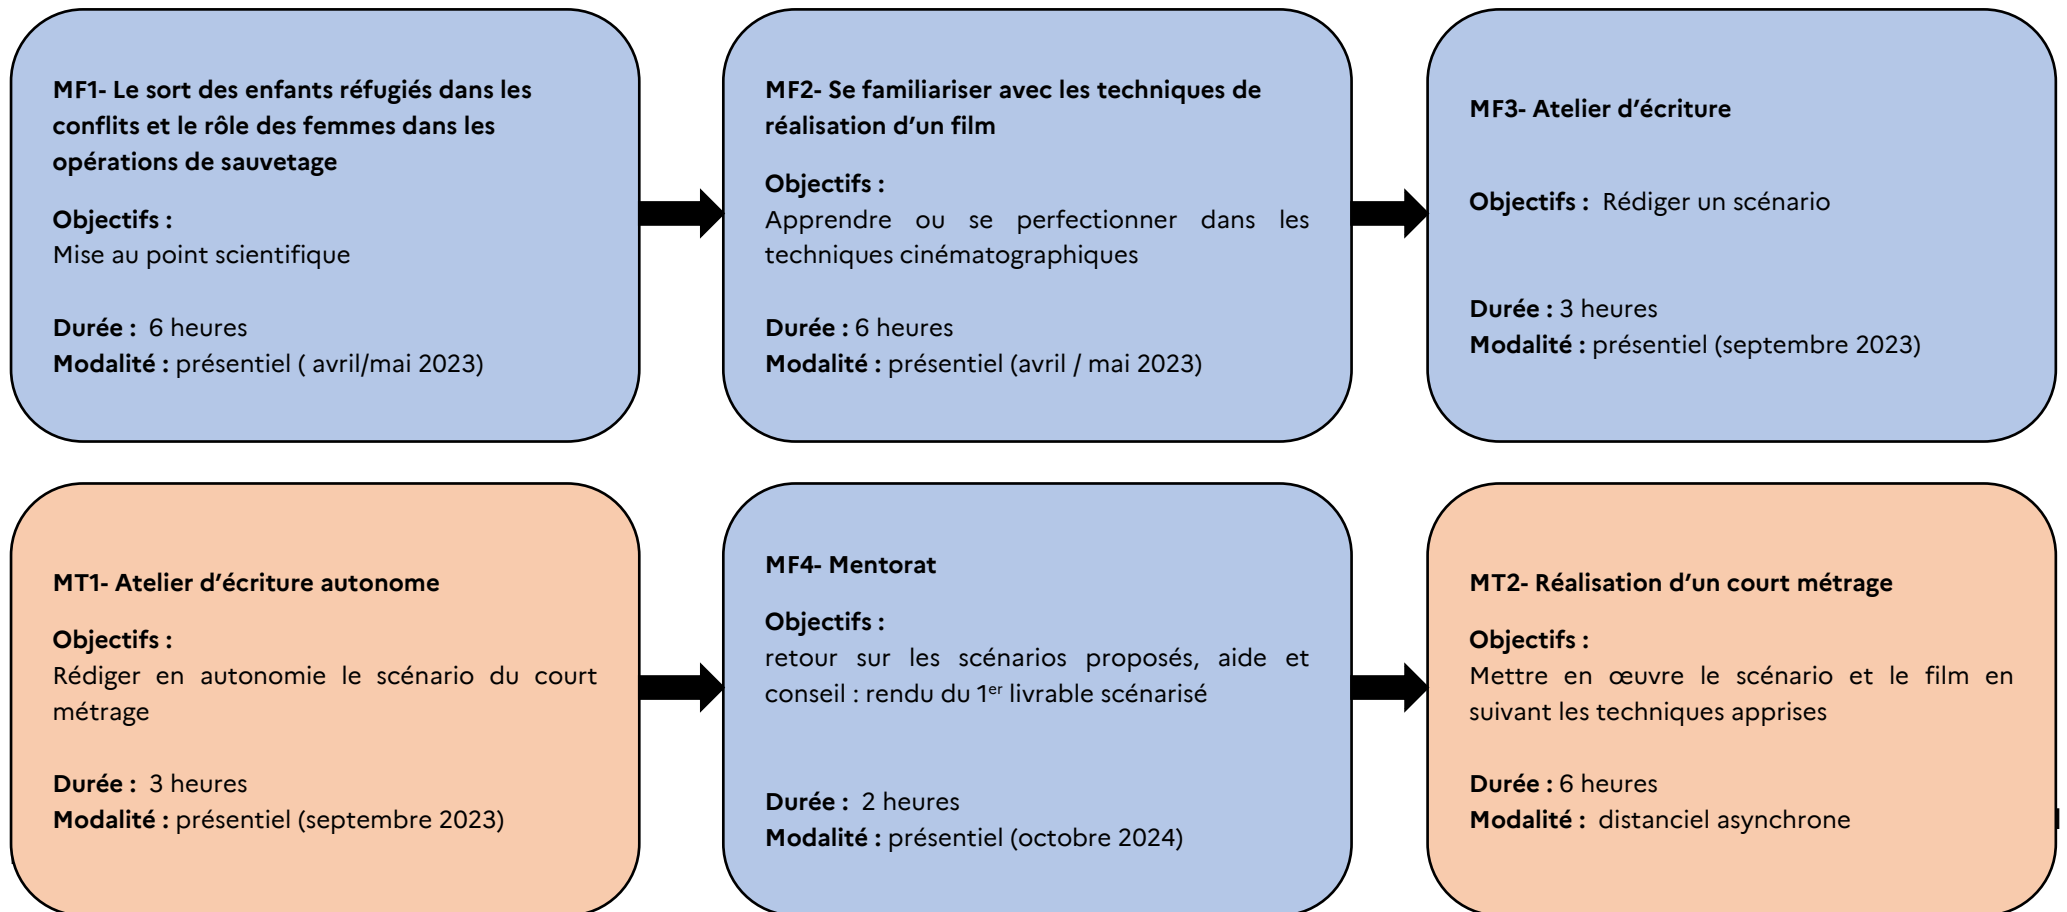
MF1- Le sort des enfants réfugiés dans les conflits et le rôle des femmes dans les opérations de sauvetage

Objectifs :
Mise au point scientifique

Durée : 6 heures
Modalité : présentiel ( avril/mai 2023)

MF2- Se familiariser avec les techniques de réalisation d'un film

Objectifs :
Apprendre ou se perfectionner dans les techniques cinématographiques

Durée : 6 heures
Modalité : présentiel (avril / mai 2023)

MF3- Atelier d'écriture

Objectifs : Rédiger un scénario

Durée : 3 heures
Modalité : présentiel (septembre 2023)

MT1- Atelier d'écriture autonome

Objectifs :
Rédiger en autonomie le scénario du court métrage

Durée : 3 heures
Modalité : présentiel (septembre 2023)

MF4- Mentorat

Objectifs :
retour sur les scénarios proposés, aide et conseil : rendu du 1$^{er}$ livrable scénarisé

Durée : 2 heures
Modalité : présentiel (octobre 2024)

MT2- Réalisation d'un court métrage

Objectifs :
Mettre en œuvre le scénario et le film en suivant les techniques apprises

Durée : 6 heures
Modalité : distanciel asynchrone